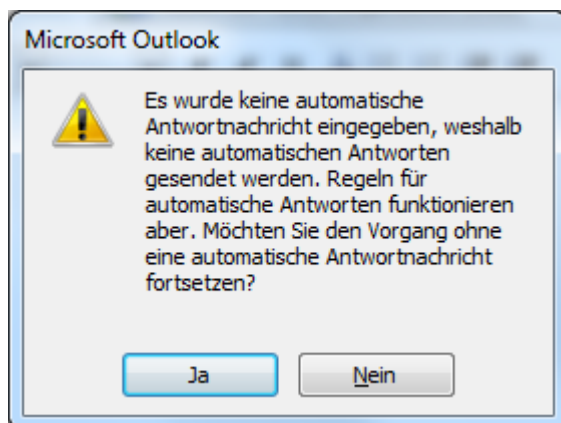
Microsoft Outlook

Es wurde keine automatische Antwortnachricht eingegeben, weshalb keine automatischen Antworten gesendet werden. Regeln für automatische Antworten funktionieren aber. Möchten Sie den Vorgang ohne eine automatische Antwortnachricht fortsetzen?

Ja

Nein